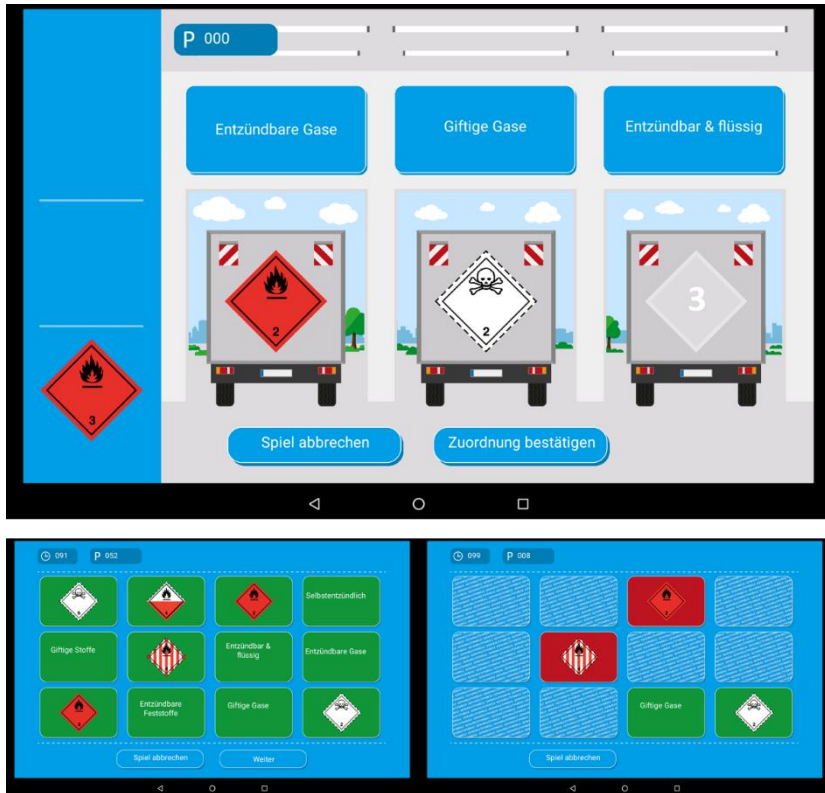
P 000

Entzündbare Gase

Giftige Gase

Entzündbar & flüssig

2

2

3

3

Spiel abbrechen

Zuordnung bestätigen

091 P 052

Selbstentzündlich

Giftige Stoffe

Entzündbar & flüssig

Entzündbare Gase

Entzündbare Feststoffe

Giftige Gase

Spiel abbrechen

Weiter

099 P 008

Giftige Gase

Spiel abbrechen